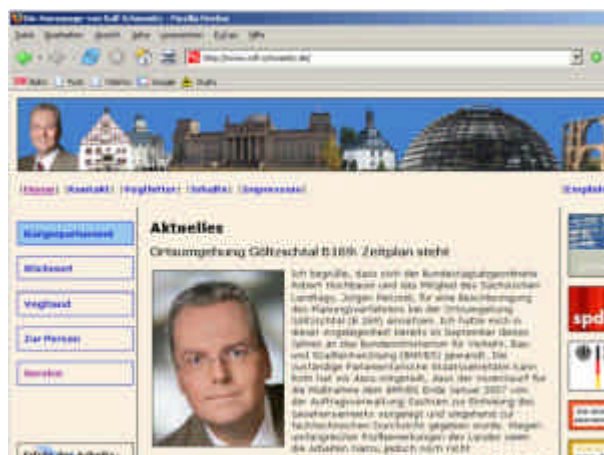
Die Homepage von Rolf Schwanitz - Mozilla Firefox

Datei Bearbeiten Ansicht Gehe Lesezeichen Extras Hilfe

http://www.rolf-schwanitz.de/

Start Post Yahoo Google Shop

[Home] [Kontakt] [Vogtlandtour] [Schritte] [Impressum]

English

Bürgerpostamt

Wahlkreis

Vogtland

Zur Person

Termine

Aktuelles

Ortsumgehung Göltzschtal B169: Zeitplan steht

Ich begrüße, dass sich der Bundestagsabgeordnete Robert Hochbaum und das Mitglied des Sächsischen Landtags, Jürgen Petzold, für eine Beschleunigung des Planungsverfahrens bei der Ortsumgehung Göltzschtal (B 169) einsetzen. Ich hatte mich in dieser Angelegenheit bereits im September dieses Jahres an das Bundesministerium für Verkehr, Bau und Stadtentwicklung (BMVBS) gewandt. Die zuständige Parlamentarische Staatssekretärin kann Roth hat mir dazu mitgeteilt, dass der Vorentwurf für die Maßnahme dem BMVBS Ende Januar 2007 von der Auftragsverwaltung Sachsen zur Einholung des Gesehenvermerks vorgelegt und eingehend zur fachtechnischen Durchsicht gegeben wurde. Wegen umfangreicher Prüfbemerkungen des Landes seien die Arbeiten hierzu jedoch noch nicht

spd